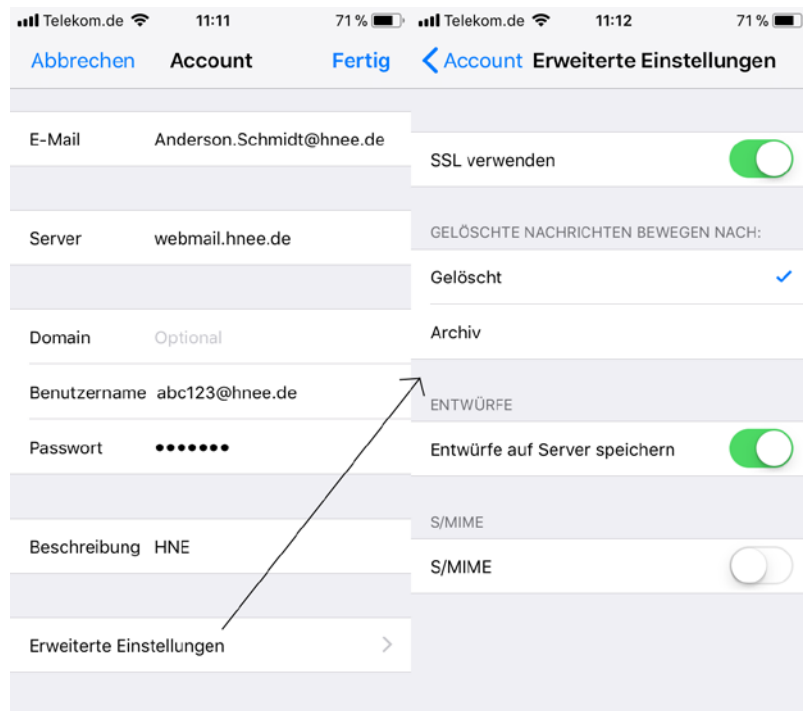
Telekom.de 11:11 71 %

Abbrechen Account Fertig

E-Mail Anderson.Schmidt@hnee.de

Server webmail.hnee.de

Domain Optional

Benutzername abc123@hnee.de

Passwort •••••••

Beschreibung HNE

Erweiterte Einstellungen

Telekom.de 11:12 71 %

Account Erweiterte Einstellungen

SSL verwenden

GELÖSCHTE NACHRICHTEN BEWEGEN NACH:

Gelöscht

Archiv

ENTWÜRFE

Entwürfe auf Server speichern

S/MIME

S/MIME